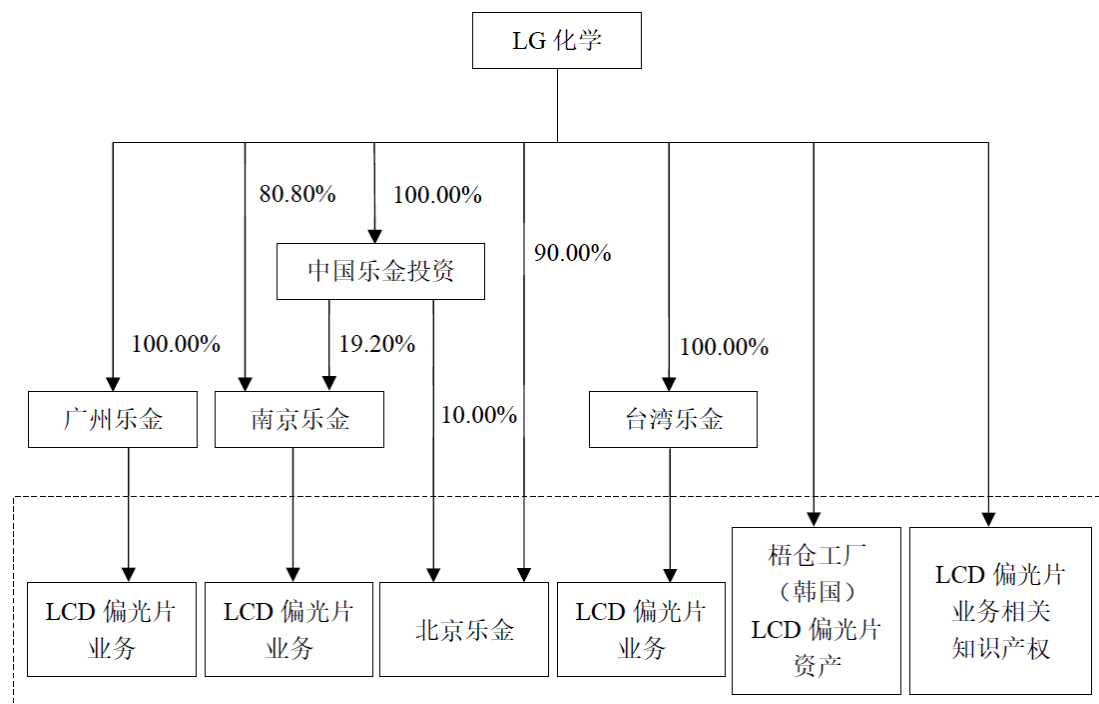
LG 化学

80.80%

100.00%

中国乐金投资

90.00%

100.00%

19.20%

100.00%

广州乐金

南京乐金

10.00%

台湾乐金

LCD 偏光片业务

LCD 偏光片业务

北京乐金

LCD 偏光片业务

梧仓工厂（韩国）LCD 偏光片资产

LCD 偏光片业务相关知识产权